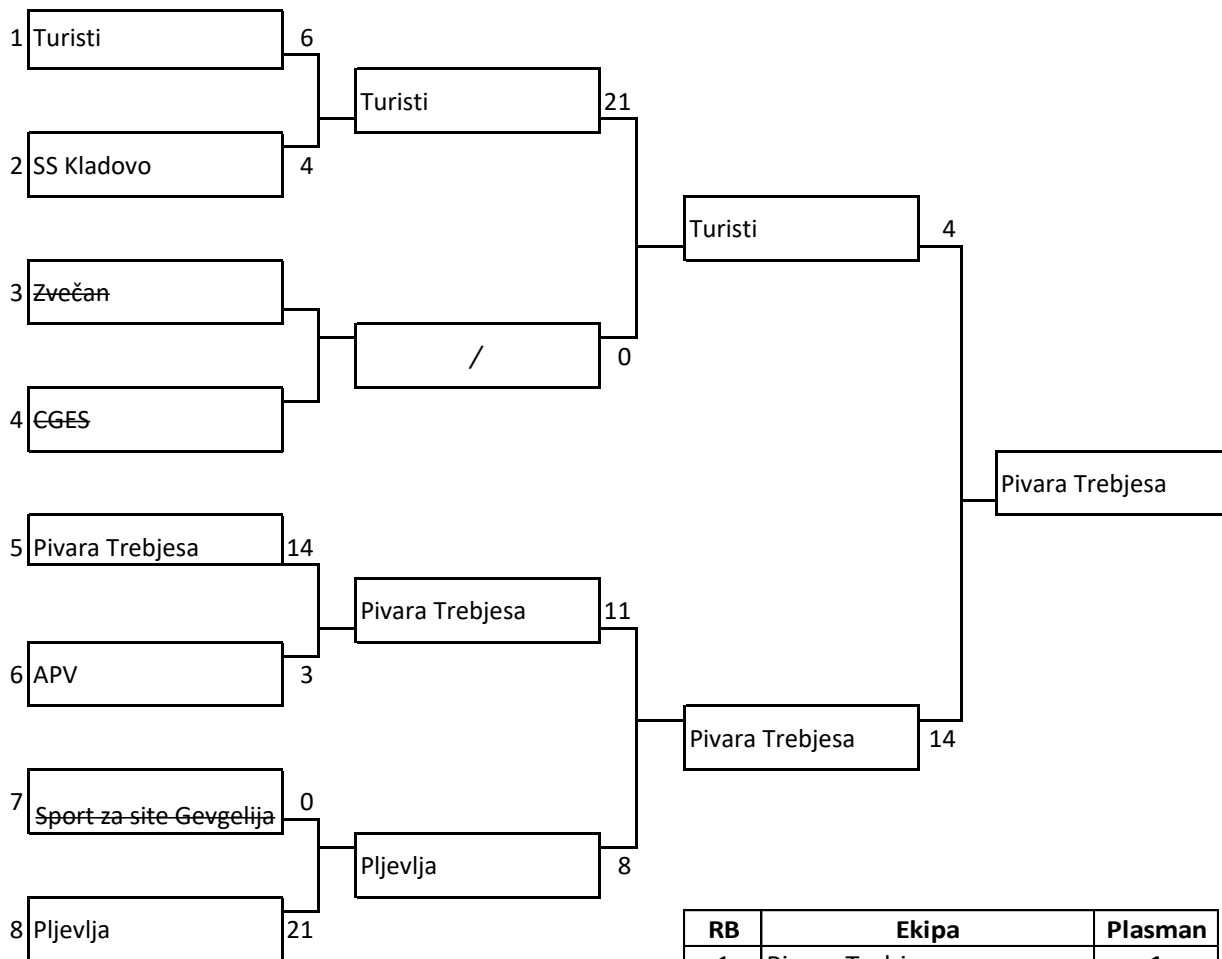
1 Turisti 6

2 SS Kladovo 4

Turisti 21

3 Zvečan

4 CGES

/ 0

Turisti 4

5 Pivara Trebjesa 14

6 APV 3

Pivara Trebjesa 11

7 Sport za site Gevgelija 0

8 Pljevlja 21

Pljevlja 8

Pivara Trebjesa 14

Pivara Trebjesa

| RB | Ekipa | Plasman |
|---|---|---|
| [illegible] | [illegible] | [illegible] |